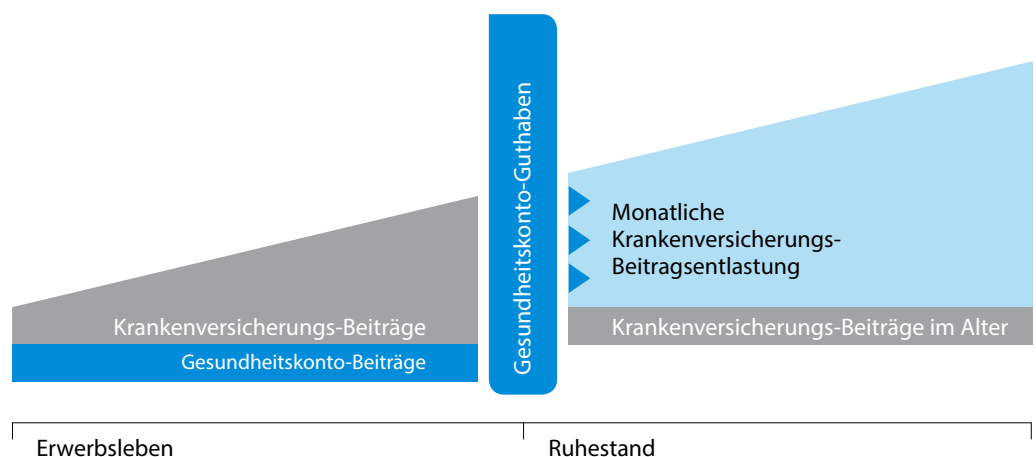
Gesundheitskonto-Guthaben

Monatliche Krankenversicherungs-Beitragsentlastung

Krankenversicherungs-Beiträge

Gesundheitskonto-Beiträge

Krankenversicherungs-Beiträge im Alter

Erwerbsleben

Ruhestand